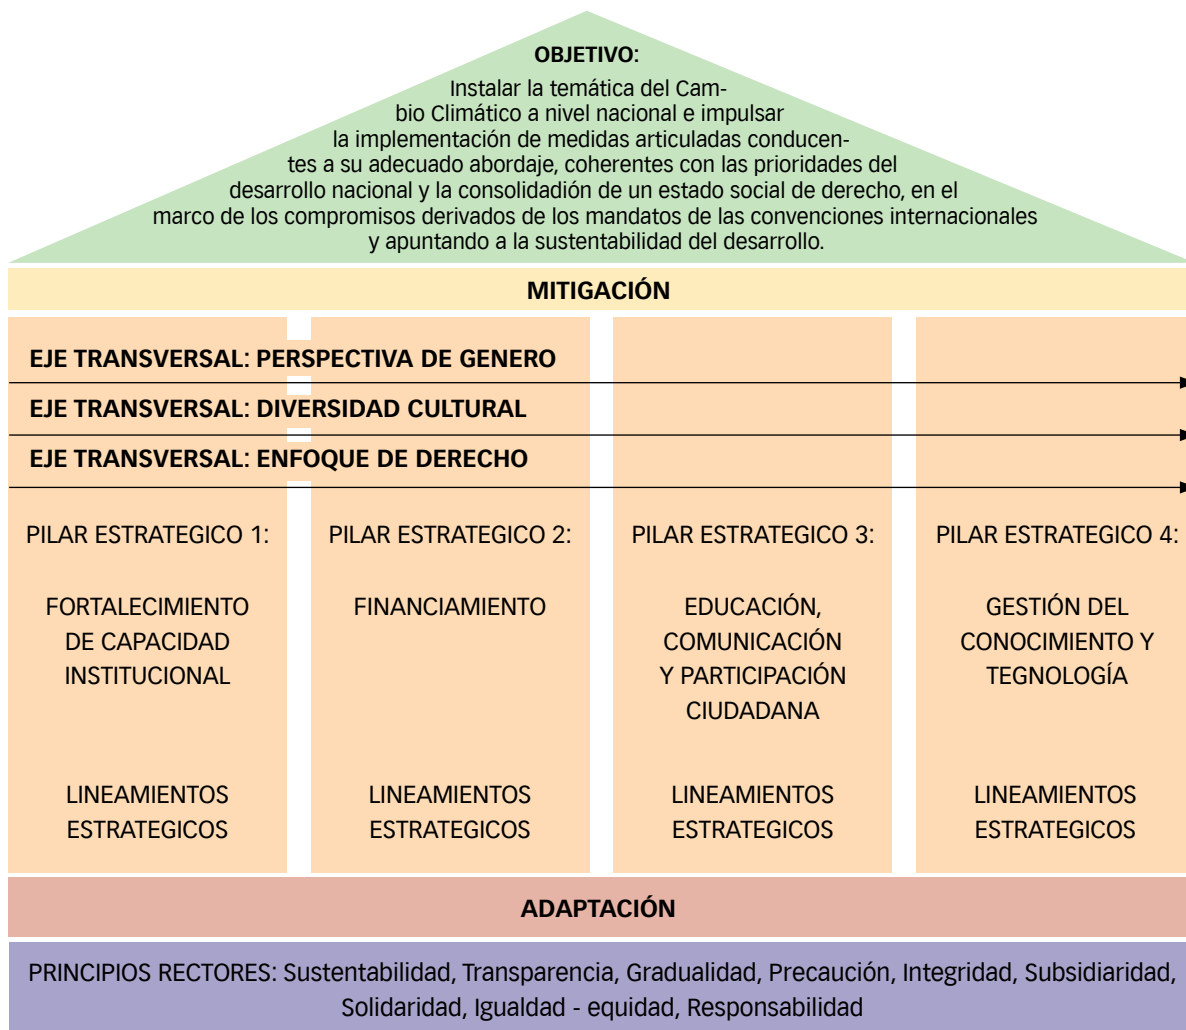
OBJETIVO:

Instalar la temática del Cambio Climático a nivel nacional e impulsar la implementación de medidas articuladas conducentes a su adecuado abordaje, coherentes con las prioridades del desarrollo nacional y la consolidadión de un estado social de derecho, en el marco de los compromisos derivados de los mandatos de las convenciones internacionales y apuntando a la sustentabilidad del desarrollo.

MITIGACIÓN

EJE TRANSVERSAL: PERSPECTIVA DE GENERO

EJE TRANSVERSAL: DIVERSIDAD CULTURAL

EJE TRANSVERSAL: ENFOQUE DE DERECHO

PILAR ESTRATEGICO 1:

FORTALECIMIENTO DE CAPACIDAD INSTITUCIONAL

LINEAMIENTOS ESTRATEGICOS

PILAR ESTRATEGICO 2:

FINANCIAMIENTO

LINEAMIENTOS ESTRATEGICOS

PILAR ESTRATEGICO 3:

EDUCACIÓN, COMUNICACIÓN Y PARTICIPACIÓN CIUDADANA

LINEAMIENTOS ESTRATEGICOS

PILAR ESTRATEGICO 4:

GESTIÓN DEL CONOCIMIENTO Y TEGNOLOGÍA

LINEAMIENTOS ESTRATEGICOS

ADAPTACIÓN

PRINCIPIOS RECTORES: Sustentabilidad, Transparencia, Gradualidad, Precaución, Integridad, Subsidiaridad, Solidaridad, Igualdad - equidad, Responsabilidad